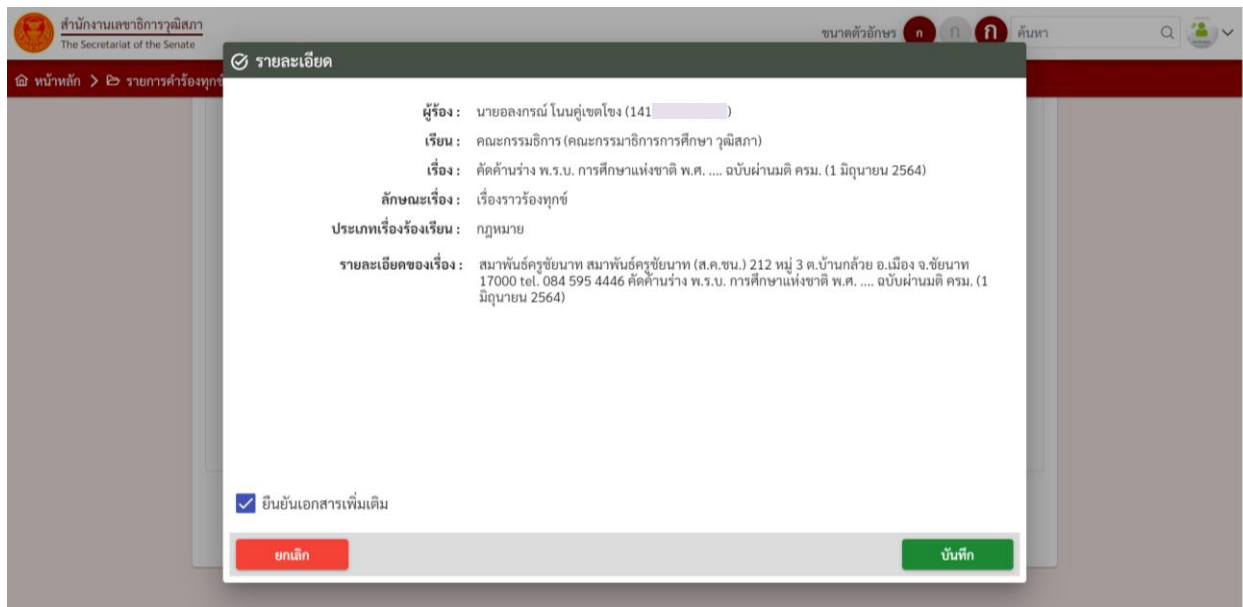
สำนักงานเลขาธิการวุฒิสภา
The Secretariat of the Senate

ขนาดตัวอักษร ก ก ก ค้นหา

หน้าหลัก > รายการคำร้องทุกข์

รายละเอียด

ผู้ร้อง : นายอลงกรณ์ โนนคู่เขตโขง (141 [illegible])

เรียน : คณะกรรมธิการ (คณะกรรมาธิการการศึกษา วุฒิสภา)

เรื่อง : คัดค้านร่าง พ.ร.บ. การศึกษาแห่งชาติ พ.ศ. .... ฉบับผ่านมติ ครม. (1 มิถุนายน 2564)

ลักษณะเรื่อง : เรื่องราวร้องทุกข์

ประเภทเรื่องร้องเรียน : กฎหมาย

รายละเอียดของเรื่อง : สมาพันธ์ครูชัยนาท สมาพันธ์ครูชัยนาท (ส.ค.ชน.) 212 หมู่ 3 ต.บ้านกล้วย อ.เมือง จ.ชัยนาท 17000 tel. 084 595 4446 คัดค้านร่าง พ.ร.บ. การศึกษาแห่งชาติ พ.ศ. .... ฉบับผ่านมติ ครม. (1 มิถุนายน 2564)

ยืนยันเอกสารเพิ่มเติม

ยกเลิก

บันทึก